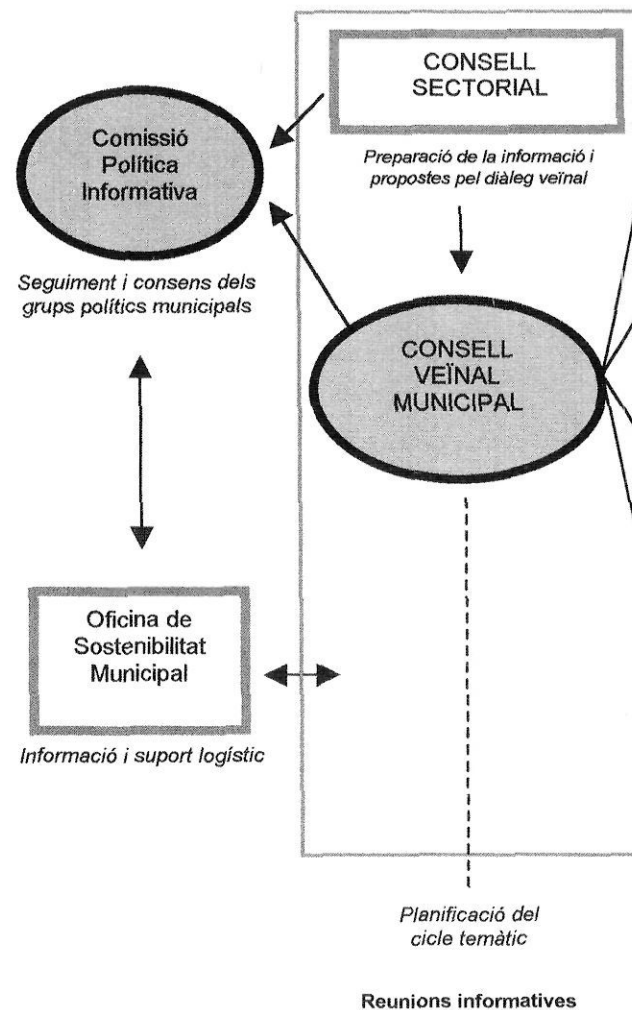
CONSELL SECTORIAL

Comissió Política Informativa

Preparació de la informació i propostes pel diàleg veïnal

Seguiment i consens dels grups polítics municipals

CONSELL VEÏNAL MUNICIPAL

Oficina de Sostenibilitat Municipal

Informació i suport logístic

Planificació del cicle temàtic

Reunions informatives